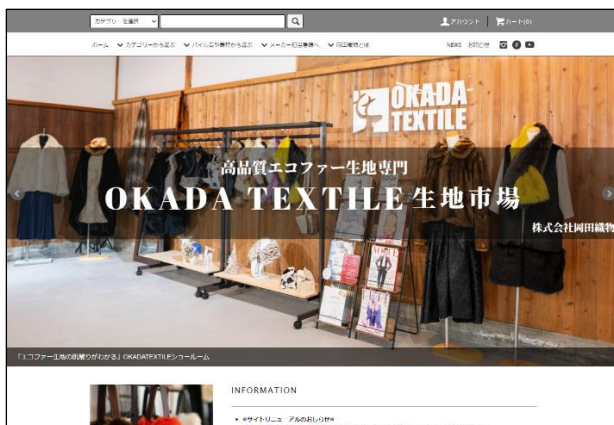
カテゴリ・生地名

アカウント | カート(0)

ホーム　カテゴリーから選ぶ　パイル丈や素材から選ぶ　メーカー別生地選べ　岡田織物とは

NEWS　お問合せ

OKADA TEXTILE

高品質エコファー生地専門

OKADA TEXTILE生地市場

株式会社岡田織物

「エコファー生地の肌触りがわかる」OKADATEXTILEショールーム

INFORMATION

• ※サイトリニューアルのおしらせ※